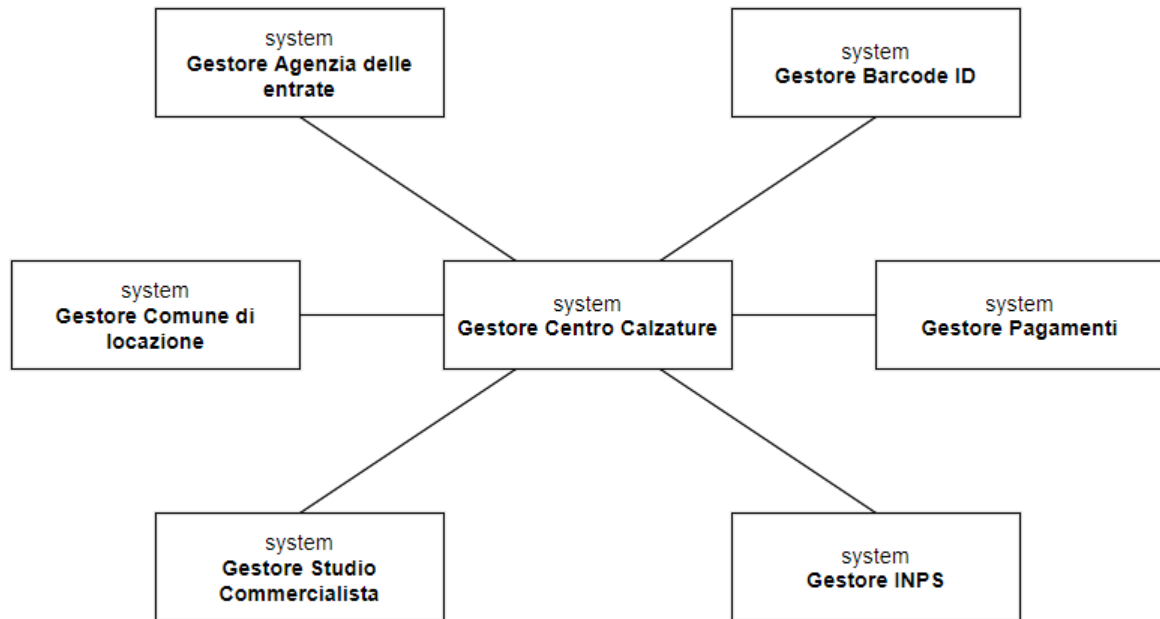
system
Gestore Agenzia delle entrate

system
Gestore Barcode ID

system
Gestore Comune di locazione

system
Gestore Centro Calzature

system
Gestore Pagamenti

system
Gestore Studio Commercialista

system
Gestore INPS